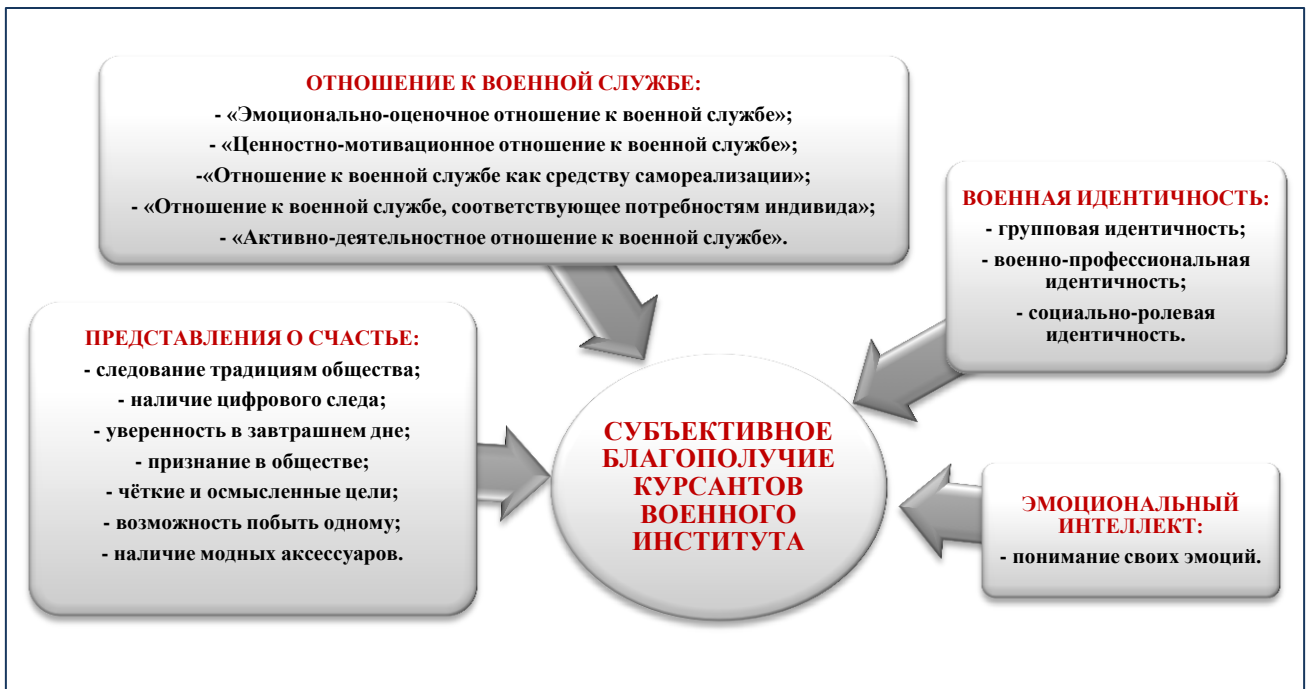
ОТНОШЕНИЕ К ВОЕННОЙ СЛУЖБЕ:
- «Эмоционально-оценочное отношение к военной службе»;
- «Ценностно-мотивационное отношение к военной службе»;
-«Отношение к военной службе как средству самореализации»;
- «Отношение к военной службе, соответствующее потребностям индивида»;
- «Активно-деятельностное отношение к военной службе».

ВОЕННАЯ ИДЕНТИЧНОСТЬ:
- групповая идентичность;
- военно-профессиональная идентичность;
- социально-ролевая идентичность.

ПРЕДСТАВЛЕНИЯ О СЧАСТЬЕ:
- следование традициям общества;
- наличие цифрового следа;
- уверенность в завтрашнем дне;
- признание в обществе;
- чёткие и осмысленные цели;
- возможность побыть одному;
- наличие модных аксессуаров.

СУБЪЕКТИВНОЕ БЛАГОПОЛУЧИЕ КУРСАНТОВ ВОЕННОГО ИНСТИТУТА

ЭМОЦИОНАЛЬНЫЙ ИНТЕЛЛЕКТ:
- понимание своих эмоций.